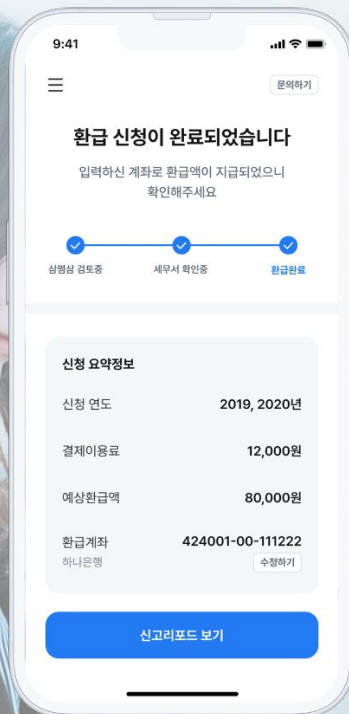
9:41

문의하기

환급 신청이 완료되었습니다

입력하신 계좌로 환급액이 지급되었으니 확인해주세요

삼쩜삼 검토중
세무서 확인중
환급완료

신청 요약정보

| 신청 연도 | 2019, 2020년 |
|---|---|
| 결제이용료 | 12,000원 |
| 예상환급액 | 80,000원 |
| 환급계좌 | 424001-00-111222 |
| 하나은행 | 수정하기 |

신고리포드 보기